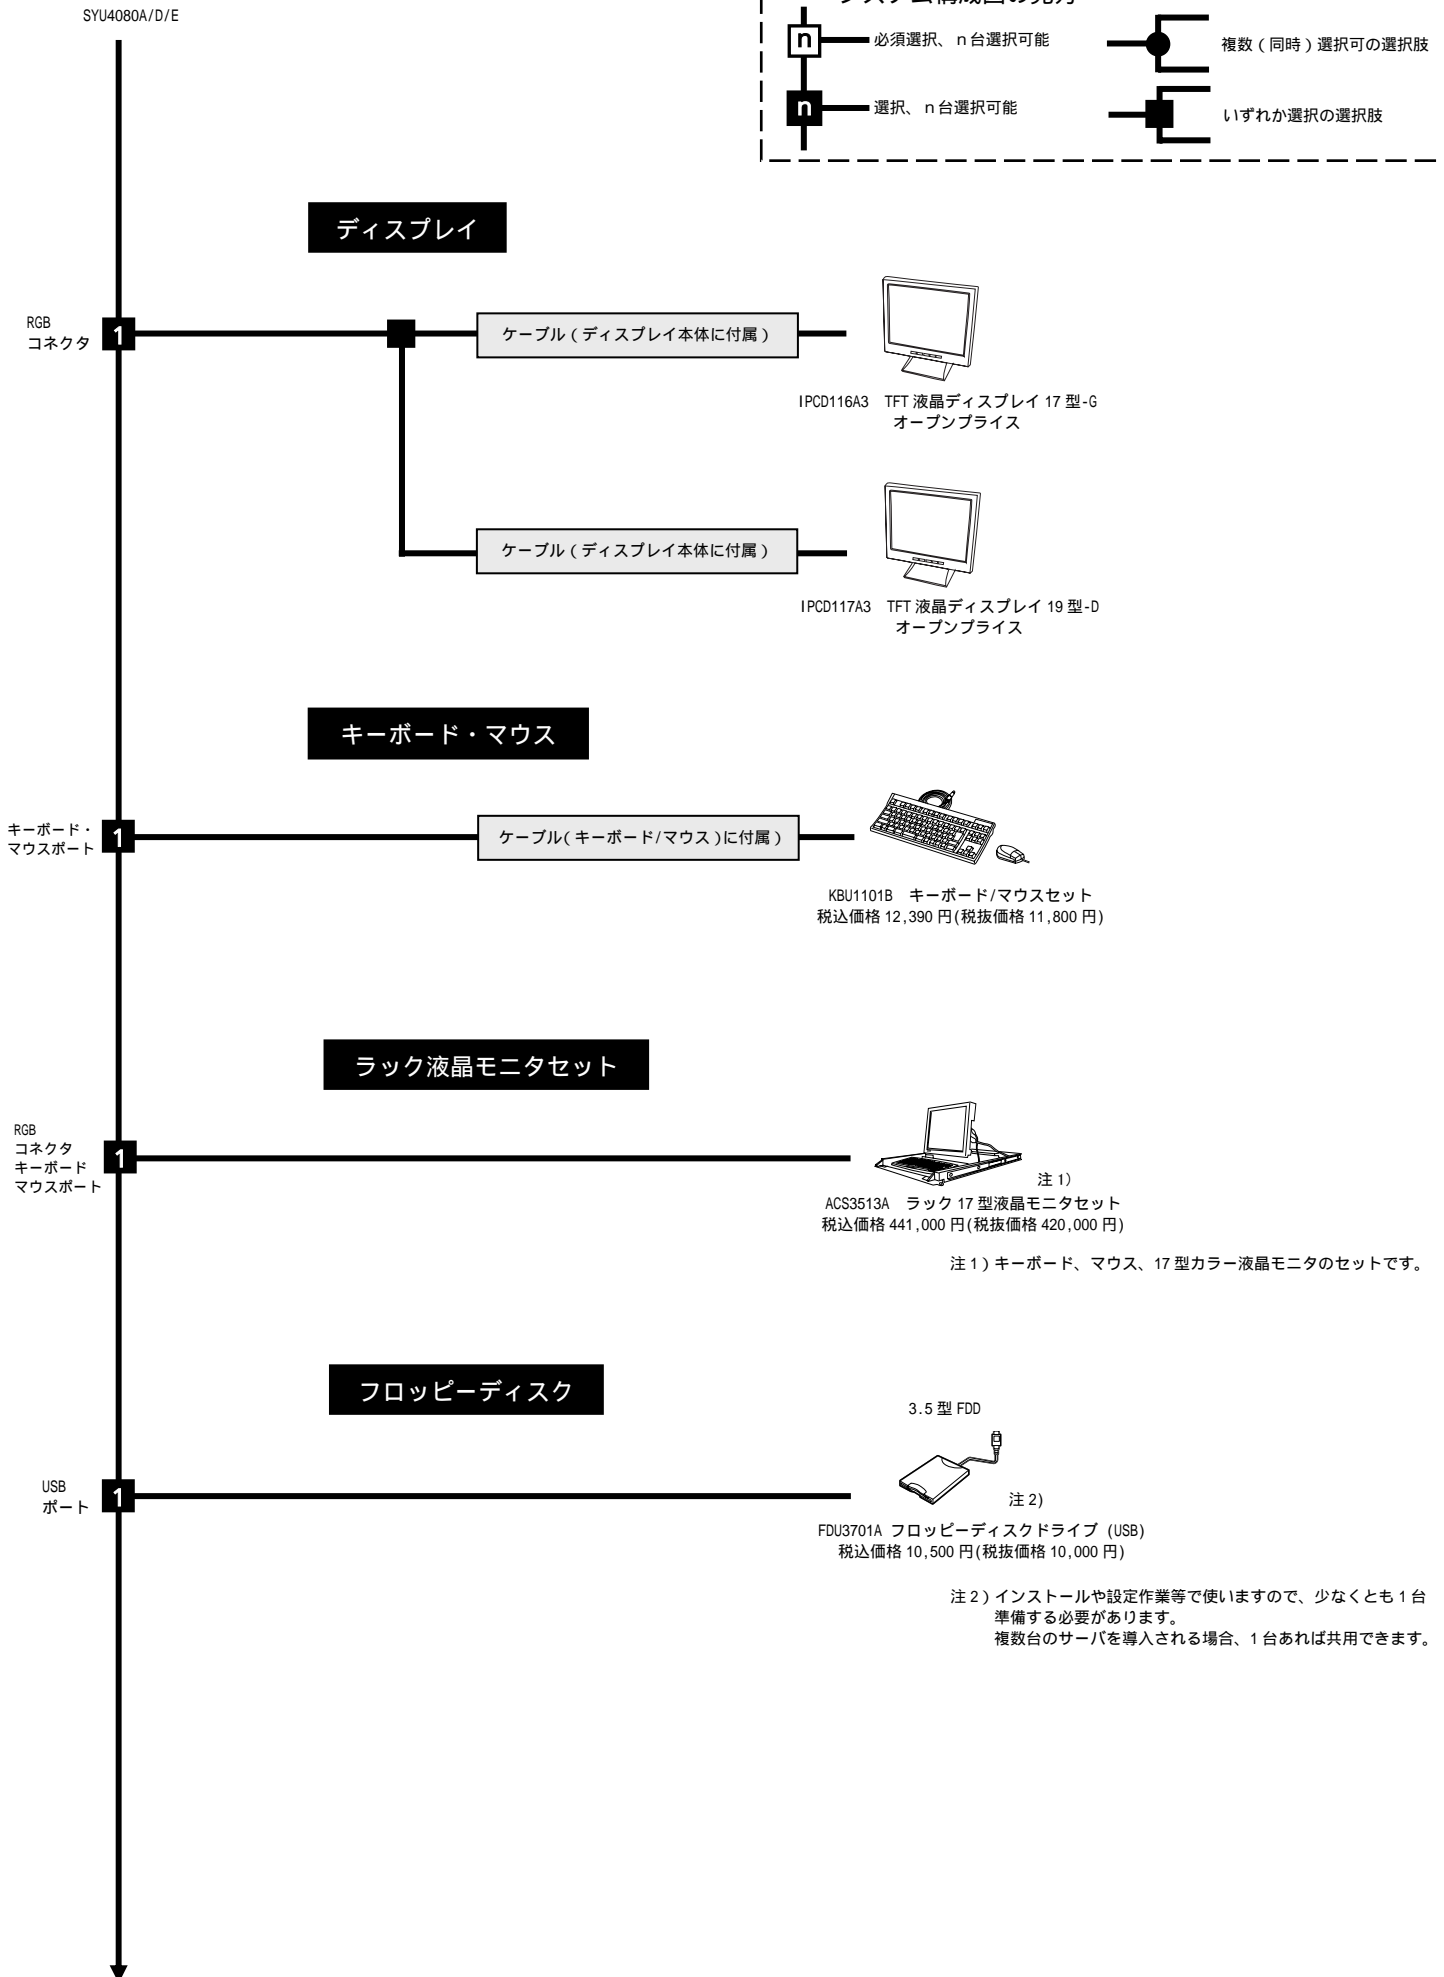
SYU4080A/D/E

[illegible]

n 必須選択、n 台選択可能

複数（同時）選択可の選択肢

n 選択、n 台選択可能

いずれか選択の選択肢

ディスプレイ

RGB
コネクタ

1

ケーブル（ディスプレイ本体に付属）

IPCD116A3 TFT 液晶ディスプレイ 17 型-G
オープンプライス

ケーブル（ディスプレイ本体に付属）

IPCD117A3 TFT 液晶ディスプレイ 19 型-D
オープンプライス

キーボード・マウス

キーボード・
マウスポート

1

ケーブル（キーボード/マウス）に付属）

KBU1101B キーボード/マウスセット
税込価格 12,390 円(税抜価格 11,800 円)

ラック液晶モニタセット

RGB
コネクタ
キーボード
マウスポート

1

注 1)

ACS3513A ラック 17 型液晶モニタセット
税込価格 441,000 円(税抜価格 420,000 円)

注 1) キーボード、マウス、17 型カラー液晶モニタのセットです。

フロッピーディスク

3.5 型 FDD

USB
ポート

1

注 2)

FDU3701A フロッピーディスクドライブ (USB)
税込価格 10,500 円(税抜価格 10,000 円)

注 2) インストールや設定作業等で使いますので、少なくとも 1 台準備する必要があります。
複数台のサーバを導入される場合、1 台あれば共用できます。